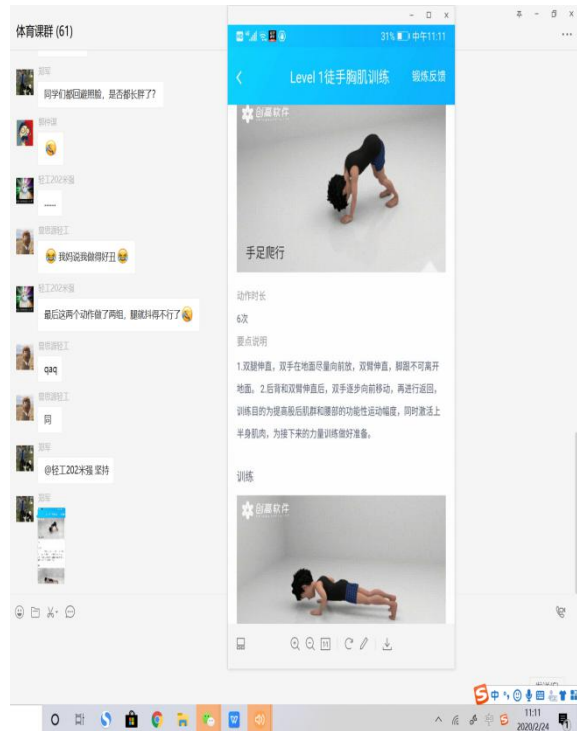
体育课群 (61)

同学们都回避照脸，是否都长胖了?

轻工202米强

......

我妈说我做得好丑

轻工202米强

最后这两个动作做了两组，腿就抖得不行了

qaq

同

@轻工202米强 坚持

31% 中午11:11

Level 1徒手胸肌训练

锻炼反馈

创意软件

手足爬行

动作时长

6次

要点说明

1.双腿伸直，双手在地面尽量向前放，双臂伸直，脚跟不可离开地面。2.后背和双臂伸直后，双手逐步向前移动，再进行返回，训练目的为提高股后肌群和腰部的功能性运动幅度，同时激活上半身肌肉，为接下来的力量训练做好准备。

训练

创意软件

11:11
2020/2/24